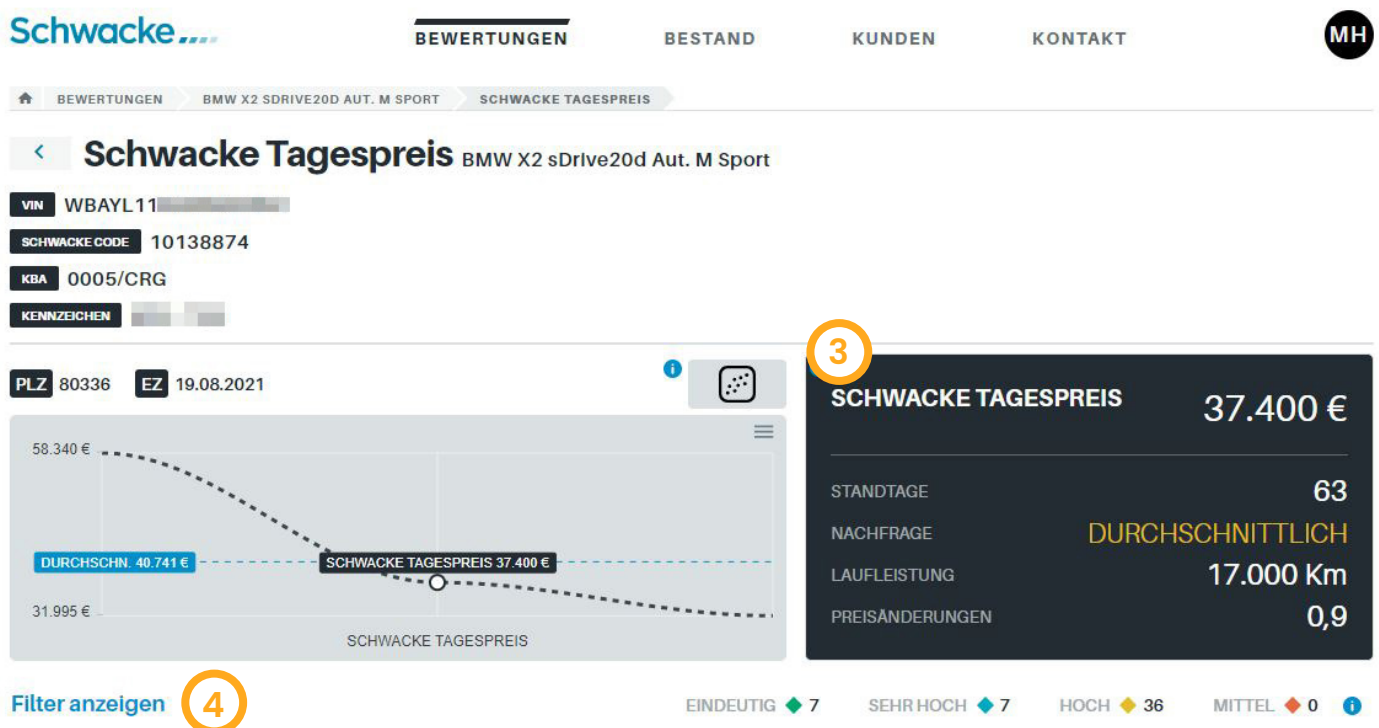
Schwacke

BEWERTUNGEN BESTAND KUNDEN KONTAKT

MH

BEWERTUNGEN BMW X2 SDRIVE20D AUT. M SPORT SCHWACKE TAGESPREIS

Schwacke Tagespreis BMW X2 sDrive20d Aut. M Sport

VIN WBAYL11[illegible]

SCHWACKE CODE 10138874

KBA 0005/CRG

KENNZEICHEN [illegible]

PLZ 80336 EZ 19.08.2021

58.340 €

DURCHSCHN. 40.741 €

SCHWACKE TAGESPREIS 37.400 €

31.995 €

SCHWACKE TAGESPREIS

3

SCHWACKE TAGESPREIS 37.400 €

STANDTAGE 63

NACHFRAGE DURCHSCHNITTLICH

LAUFLEISTUNG 17.000 Km

PREISÄNDERUNGEN 0,9

Filter anzeigen 4

EINDEUTIG 7 SEHR HOCH 7 HOCH 36 MITTEL 0